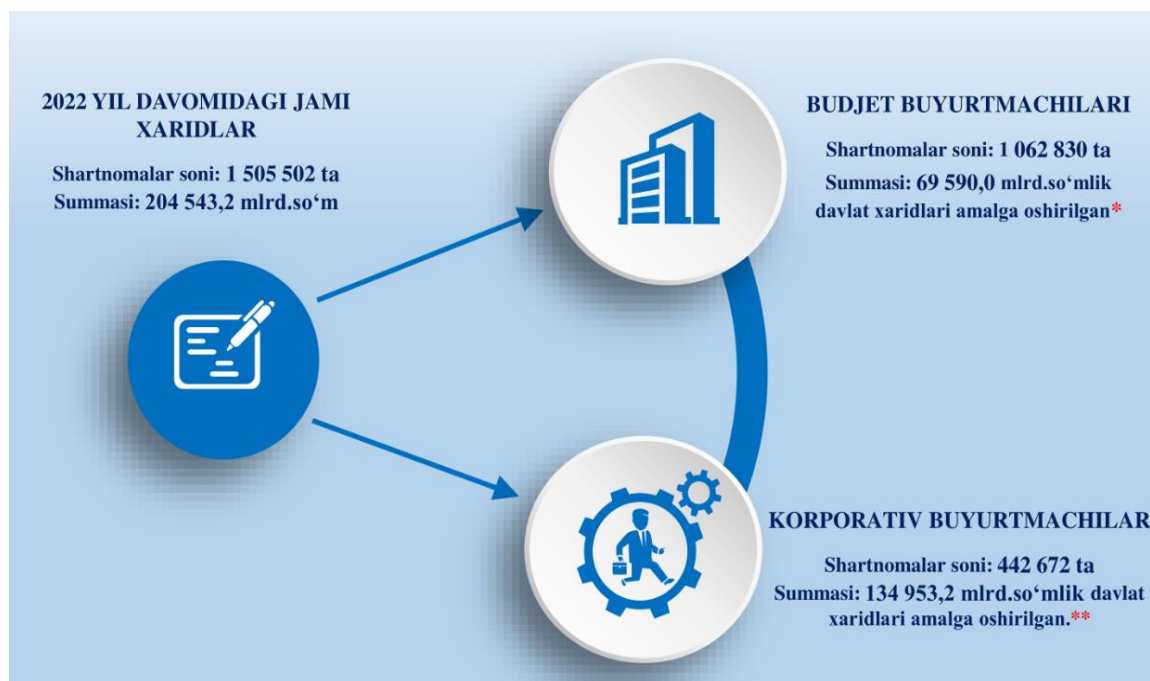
2022 YIL DAVOMIDAGI JAMI XARIDLAR

Shartnomalar soni: 1 505 502 ta
Summasi: 204 543,2 mlrd.so‘m

BUDJET BUYURTMACHILARI

Shartnomalar soni: 1 062 830 ta
Summasi: 69 590,0 mlrd.so‘mlik davlat xaridlari amalga oshirilgan*

KORPORATIV BUYURTMACHILAR

Shartnomalar soni: 442 672 ta
Summasi: 134 953,2 mlrd.so‘mlik davlat xaridlari amalga oshirilgan.**